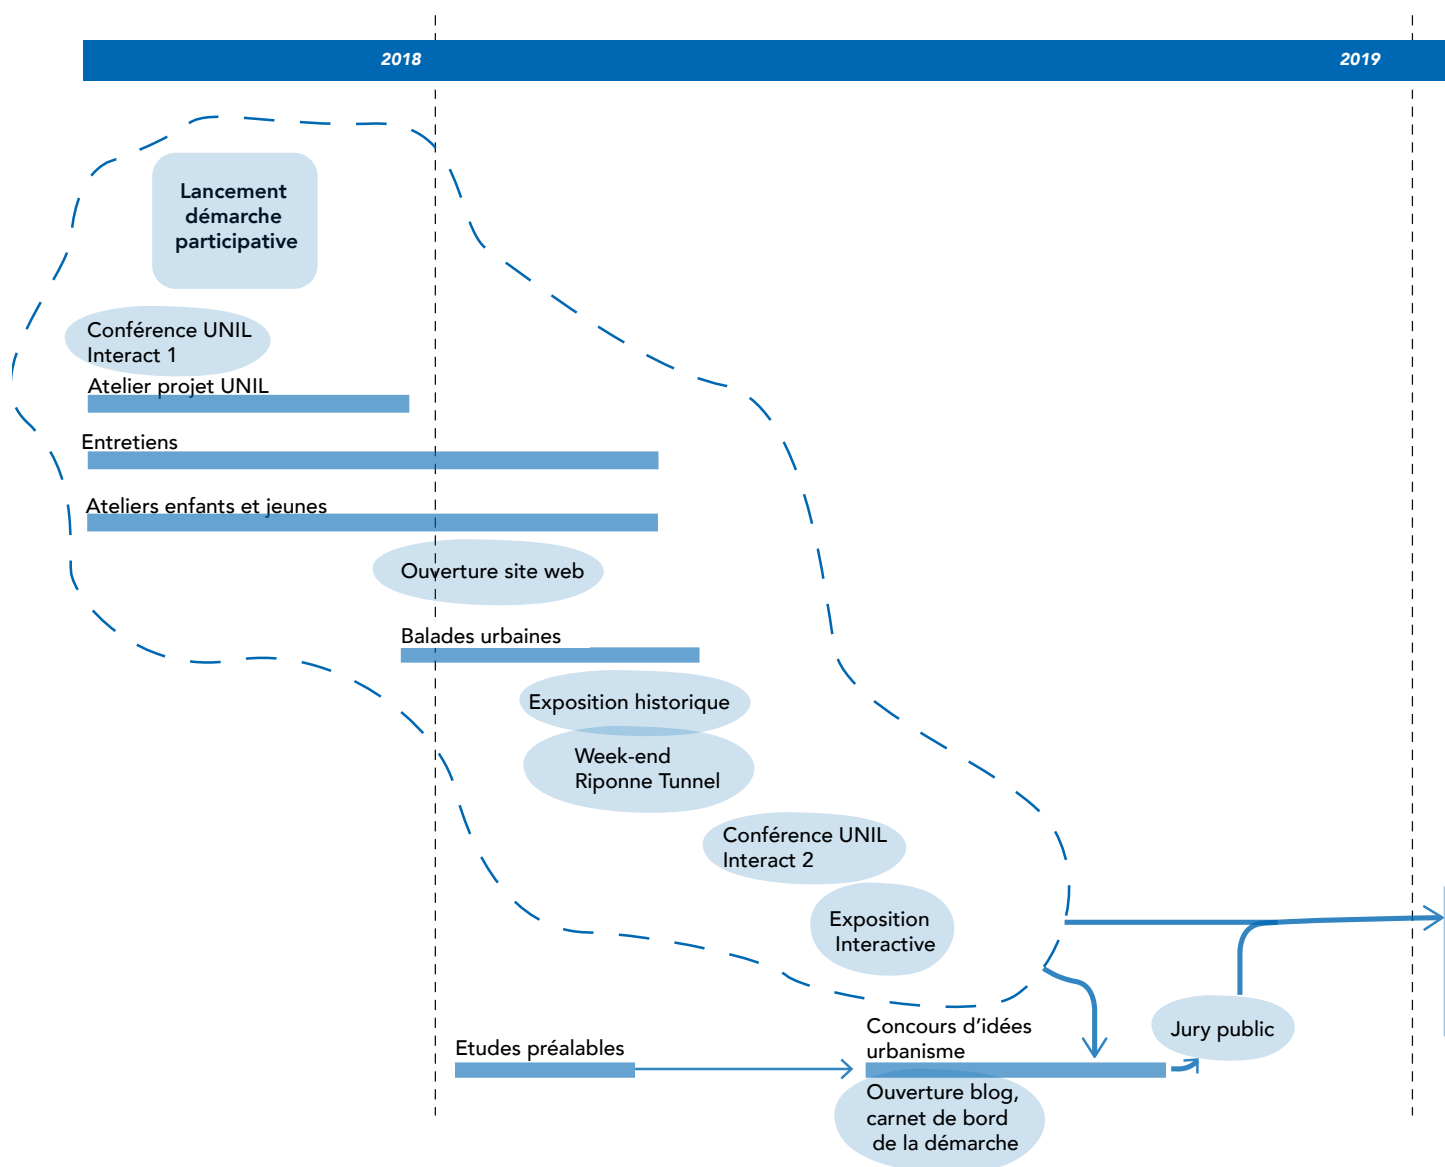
2018

2019

Lancement démarche participative

Conférence UNIL Interact 1

Atelier projet UNIL

Entretiens

Ateliers enfants et jeunes

Ouverture site web

Balades urbaines

Exposition historique

Week-end Riponne Tunnel

Conférence UNIL Interact 2

Exposition Interactive

Etudes préalables

Concours d'idées urbanisme

Jury public

Ouverture blog, carnet de bord de la démarche